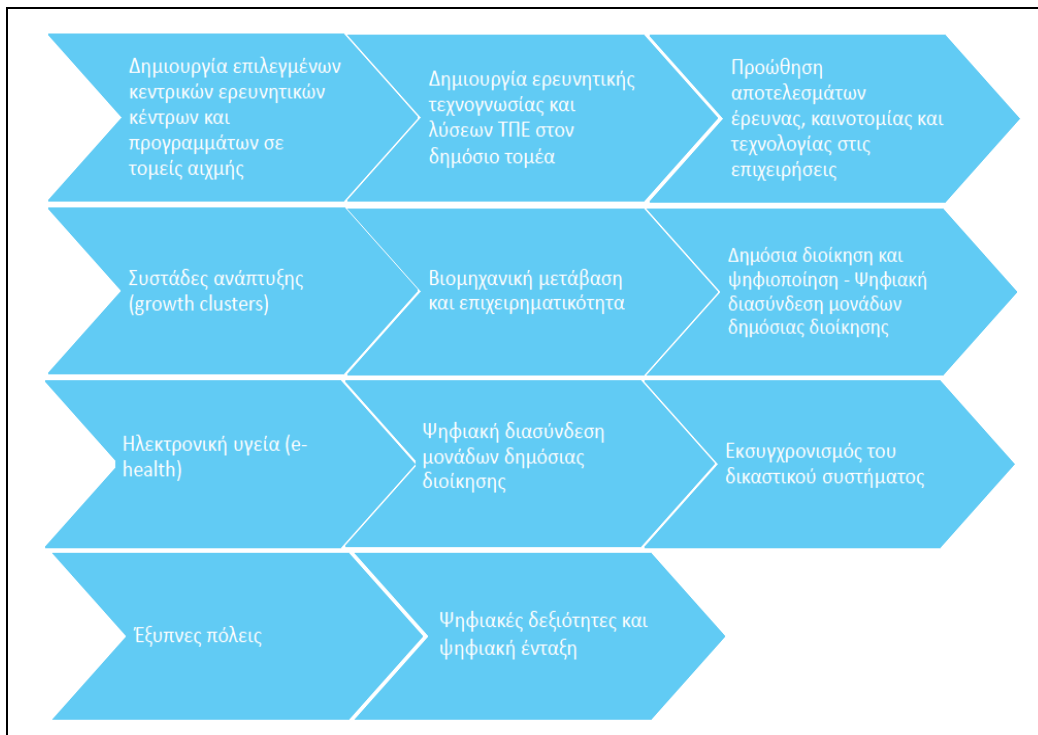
Δημιουργία επιλεγμένων κεντρικών ερευνητικών κέντρων και προγραμμάτων σε τομείς αιχμής

Δημιουργία ερευνητικής τεχνογνωσίας και λύσεων ΤΠΕ στον δημόσιο τομέα

Προώθηση αποτελεσμάτων έρευνας, καινοτομίας και τεχνολογίας στις επιχειρήσεις

Συστάδες ανάπτυξης (growth clusters)

Βιομηχανική μετάβαση και επιχειρηματικότητα

Δημόσια διοίκηση και ψηφιοποίηση - Ψηφιακή διασύνδεση μονάδων δημόσιας διοίκησης

Ηλεκτρονική υγεία (e-health)

Ψηφιακή διασύνδεση μονάδων δημόσιας διοίκησης

Εκσυγχρονισμός του δικαστικού συστήματος

Έξυπνες πόλεις

Ψηφιακές δεξιότητες και ψηφιακή ένταξη